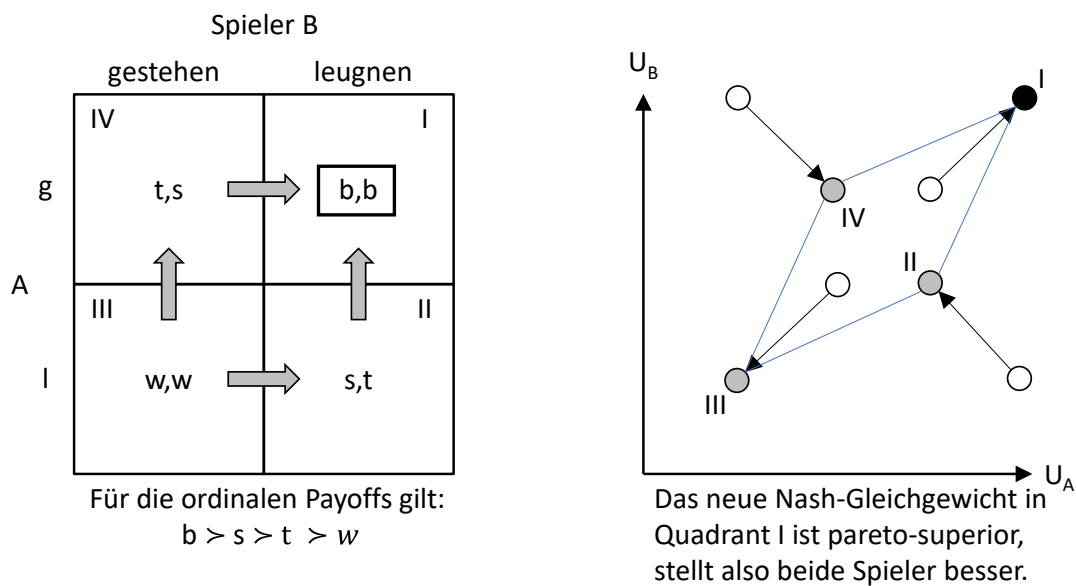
Spieler B

| | gestehen | leugnen |
|---|---|---|
| g | IV t,s | I b,b |
| l | III w,w | II s,t |

A

Für die ordinalen Payoffs gilt:
$b \succ s \succ t \succ w$

$U_B$

I

IV

II

III

$U_A$

Das neue Nash-Gleichgewicht in Quadrant I ist pareto-superior, stellt also beide Spieler besser.